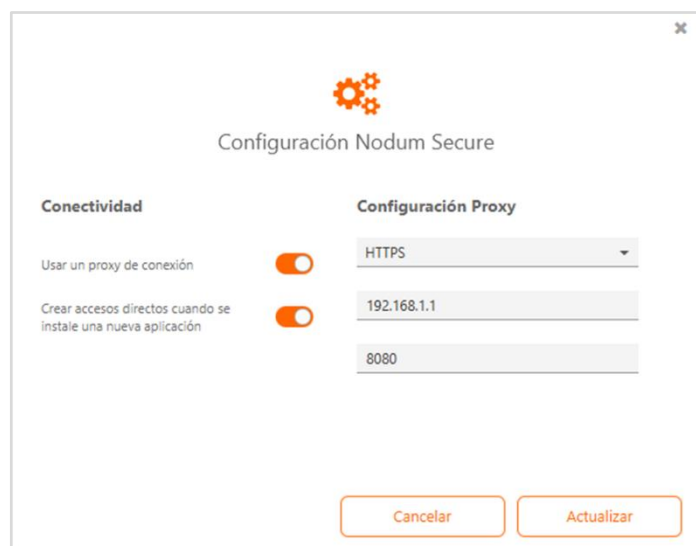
×

Configuración Nodum Secure

Conectividad

Usar un proxy de conexión

Crear accesos directos cuando se instale una nueva aplicación

Configuración Proxy

HTTPS

192.168.1.1

8080

Cancelar

Actualizar